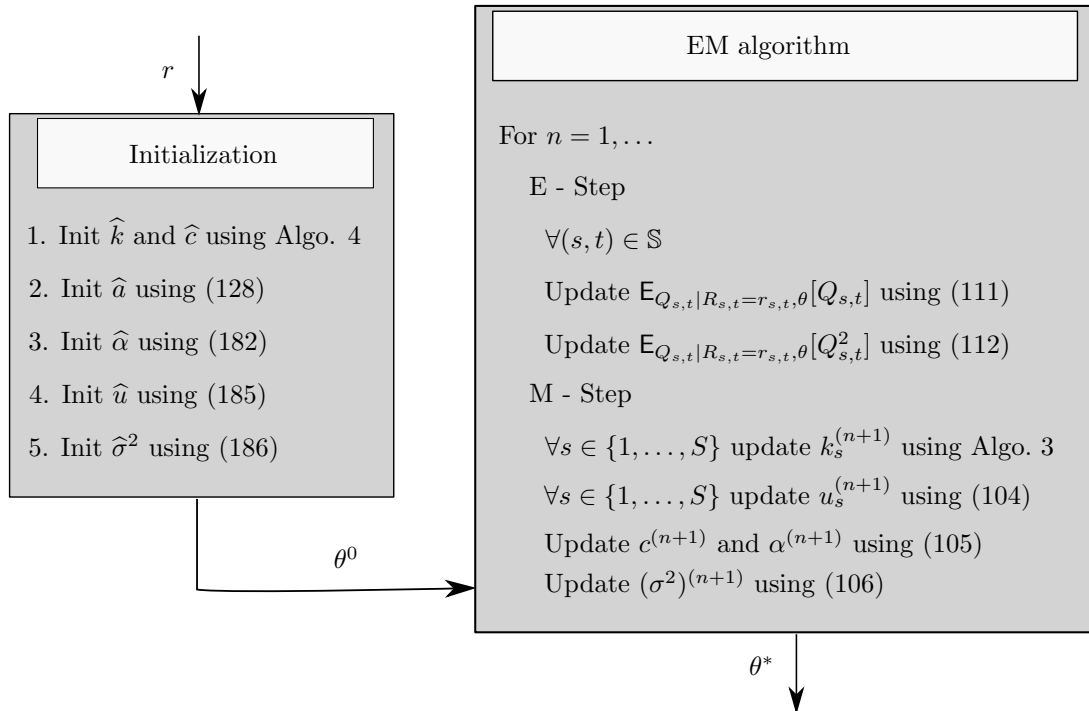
$r$

Initialization

1. Init $\widehat{k}$ and $\widehat{c}$ using Algo. 4

2. Init $\widehat{a}$ using (128)

3. Init $\widehat{\alpha}$ using (182)

4. Init $\widehat{u}$ using (185)

5. Init $\widehat{\sigma}^2$ using (186)

$\theta^0$

EM algorithm

For $n = 1, \ldots$

E - Step

$\forall (s,t) \in \mathbb{S}$

Update $\mathsf{E}_{Q_{s,t}|R_{s,t}=r_{s,t},\theta}[Q_{s,t}]$ using (111)

Update $\mathsf{E}_{Q_{s,t}|R_{s,t}=r_{s,t},\theta}[Q_{s,t}^2]$ using (112)

M - Step

$\forall s \in \{1,\ldots,S\}$ update $k_s^{(n+1)}$ using Algo. 3

$\forall s \in \{1,\ldots,S\}$ update $u_s^{(n+1)}$ using (104)

Update $c^{(n+1)}$ and $\alpha^{(n+1)}$ using (105)

Update $(\sigma^2)^{(n+1)}$ using (106)

$\theta^*$